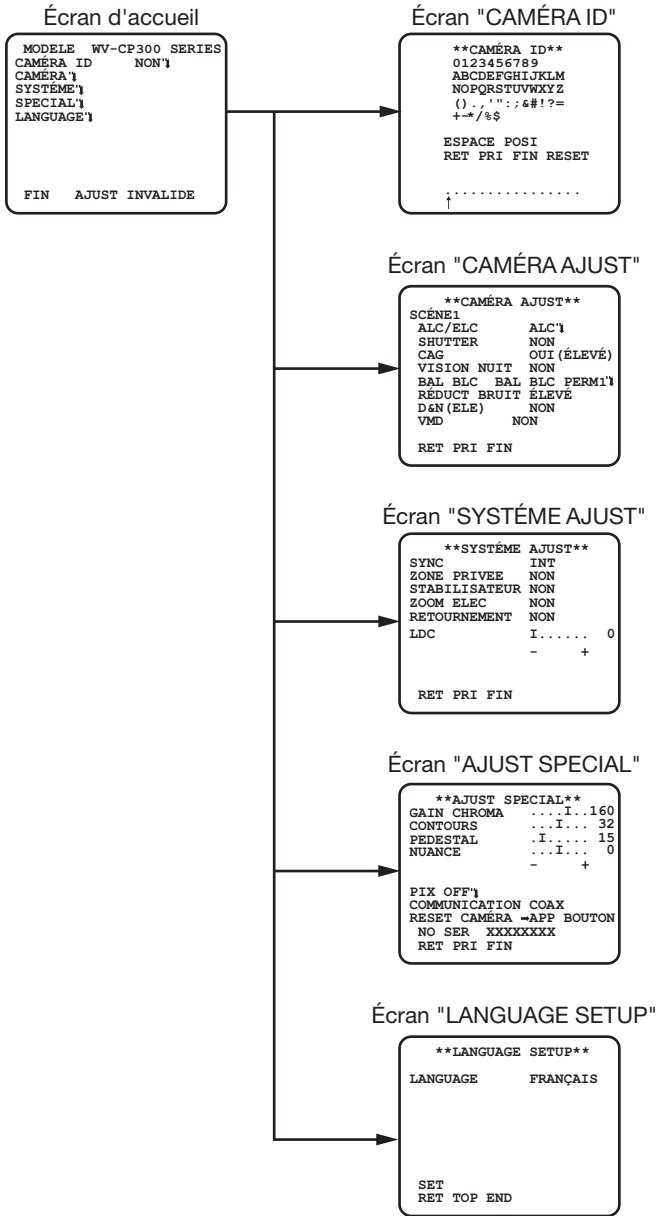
Écran d'accueil

MODELE WV-CP300 SERIES
CAMÉRA ID NON↲
CAMÉRA↲
SYSTÉME↲
SPECIAL↲
LANGUAGE↲

FIN AJUST INVALIDE

Écran "CAMÉRA ID"

**CAMÉRA ID**
0123456789
ABCDEFGHIJKLM
NOPQRSTUVWXYZ
().,'":;&#!?=
+-*/%$

ESPACE POSI
RET PRI FIN RESET

................
↑

Écran "CAMÉRA AJUST"

**CAMÉRA AJUST**
SCÉNE1
ALC/ELC ALC↲
SHUTTER NON
CAG OUI(ÉLEVÉ)
VISION NUIT NON
BAL BLC BAL BLC PERM1↲
RÉDUCT BRUIT ÉLEVÉ
D&N(ELE) NON
VMD NON

RET PRI FIN

Écran "SYSTÉME AJUST"

**SYSTÉME AJUST**
SYNC INT
ZONE PRIVEE NON
STABILISATEUR NON
ZOOM ELEC NON
RETOURNEMENT NON
LDC I...... 0
- +

RET PRI FIN

Écran "AJUST SPECIAL"

**AJUST SPECIAL**
GAIN CHROMA ....I..160
CONTOURS ...I... 32
PEDESTAL .I..... 15
NUANCE ...I... 0
- +

PIX OFF↲
COMMUNICATION COAX
RESET CAMÉRA →APP BOUTON
NO SER XXXXXXXX
RET PRI FIN

Écran "LANGUAGE SETUP"

**LANGUAGE SETUP**

LANGUAGE FRANÇAIS

SET
RET TOP END